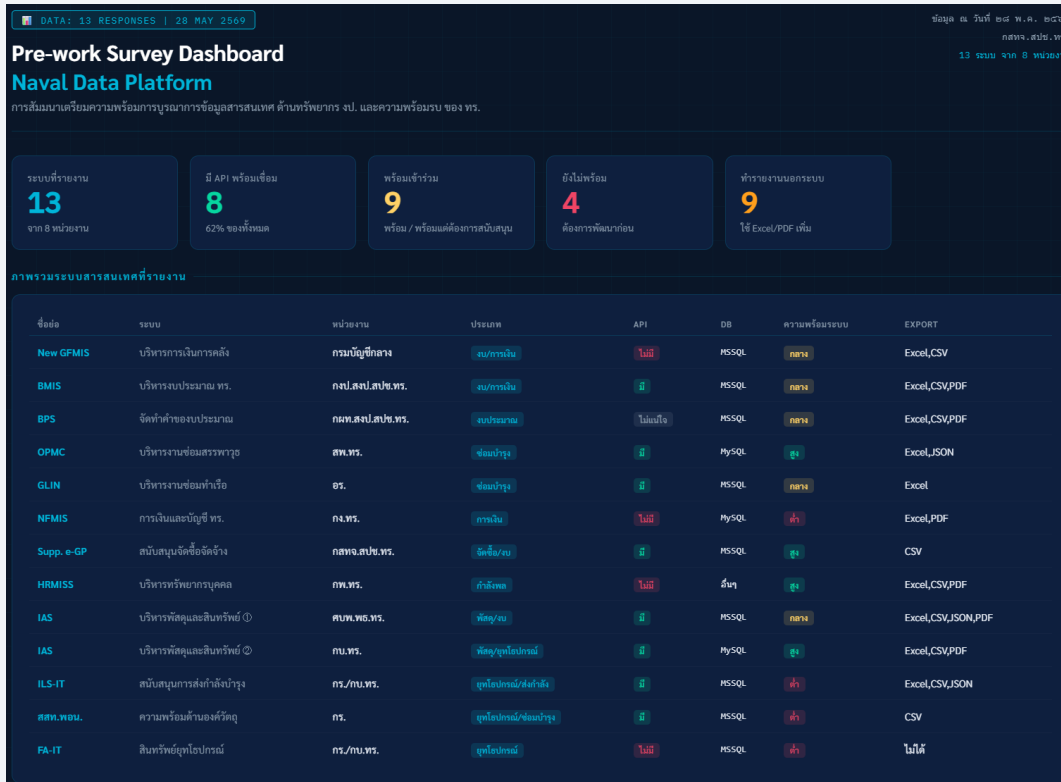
DATA: 13 RESPONSES | 28 MAY 2569

ข้อมูล ณ วันที่ ๒๘ พ.ค. ๒๕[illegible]
กสทจ.สปช.ท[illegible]
13 ระบบ จาก 8 หน่วยง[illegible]

Pre-work Survey Dashboard
Naval Data Platform

การสัมมนาเตรียมความพร้อมการบูรณาการข้อมูลสารสนเทศ ด้านทรัพยากร งป. และความพร้อมรบ ของ ทร.

ระบบที่รายงาน
13
จาก 8 หน่วยงาน

มี API พร้อมเชื่อม
8
62% ของทั้งหมด

พร้อมเข้าร่วม
9
พร้อม / พร้อมแต่ต้องการสนับสนุน

ยังไม่พร้อม
4
ต้องการพัฒนาก่อน

ทำรายงานนอกระบบ
9
ใช้ Excel/PDF เพิ่ม

ภาพรวมระบบสารสนเทศที่รายงาน

| ชื่อย่อ | ระบบ | หน่วยงาน | ประเภท | API | DB | ความพร้อมระบบ | EXPORT |
|---|---|---|---|---|---|---|---|
| New GFMIS | บริหารการเงินการคลัง | กรมบัญชีกลาง | งบ/การเงิน | ไม่มี | MSSQL | กลาง | Excel,CSV |
| BMIS | บริหารงบประมาณ ทร. | กงป.สงป.สปช.ทร. | งบ/การเงิน | มี | MSSQL | กลาง | Excel,CSV,PDF |
| BPS | จัดทำคำของบประมาณ | กผท.สงป.สปช.ทร. | งบประมาณ | ไม่แน่ใจ | MSSQL | กลาง | Excel,CSV,PDF |
| OPMC | บริหารงานซ่อมสรรพาวุธ | สพ.ทร. | ซ่อมบำรุง | มี | MySQL | สูง | Excel,JSON |
| GLIN | บริหารงานซ่อมทำเรือ | อร. | ซ่อมบำรุง | มี | MSSQL | กลาง | Excel |
| NFMIS | การเงินและบัญชี ทร. | กง.ทร. | การเงิน | ไม่มี | MySQL | ต่ำ | Excel,PDF |
| Supp. e-GP | สนับสนุนจัดซื้อจัดจ้าง | กสทจ.สปช.ทร. | จัดซื้อ/งบ | มี | MSSQL | สูง | CSV |
| HRMISS | บริหารทรัพยากรบุคคล | กพ.ทร. | กำลังพล | ไม่มี | อื่นๆ | สูง | Excel,CSV,PDF |
| IAS | บริหารพัสดุและสินทรัพย์ ① | ศบพ.พธ.ทร. | พัสดุ/งบ | มี | MSSQL | กลาง | Excel,CSV,JSON,PDF |
| IAS | บริหารพัสดุและสินทรัพย์ ② | กบ.ทร. | พัสดุ/ยุทโธปกรณ์ | มี | MySQL | สูง | Excel,CSV,PDF |
| ILS-IT | สนับสนุนการส่งกำลังบำรุง | กร./กบ.ทร. | ยุทโธปกรณ์/ส่งกำลัง | มี | MSSQL | ต่ำ | Excel,CSV,JSON |
| สสท.พอน. | ความพร้อมด้านองค์วัตถุ | กร. | ยุทโธปกรณ์/ซ่อมบำรุง | มี | MSSQL | ต่ำ | CSV |
| FA-IT | สินทรัพย์ยุทโธปกรณ์ | กร./กบ.ทร. | ยุทโธปกรณ์ | ไม่มี | MSSQL | ต่ำ | ไม่ได้ |